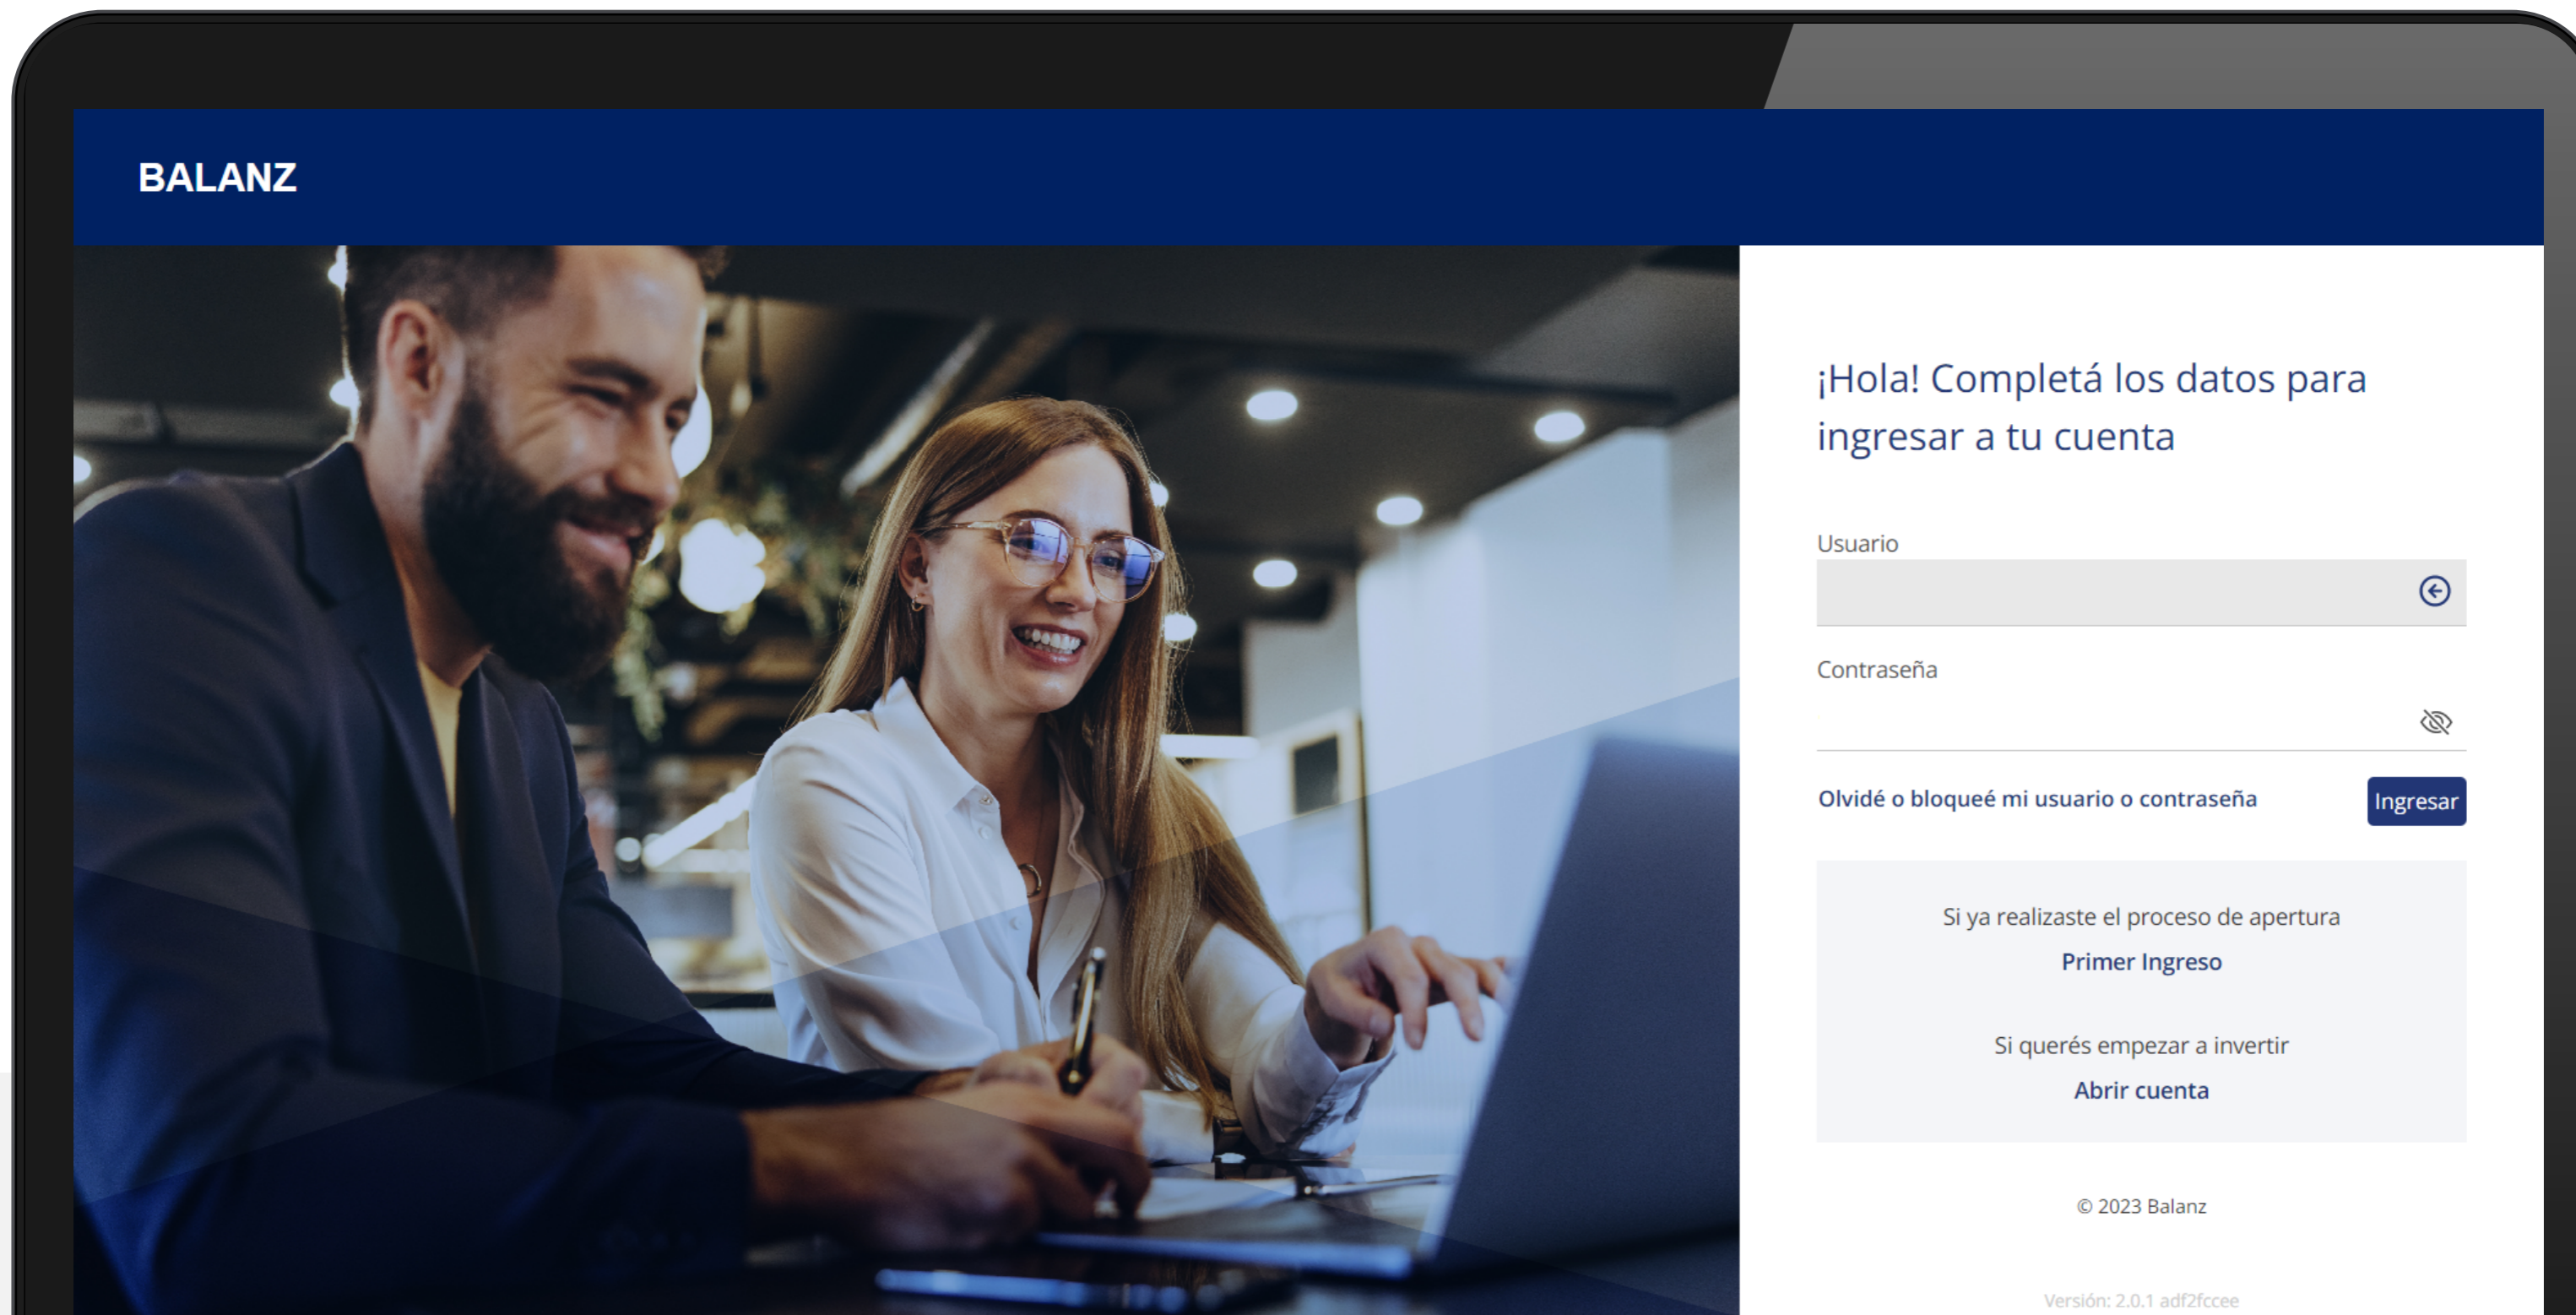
BALANZ

¡Hola! Completá los datos para ingresar a tu cuenta

Usuario

Contraseña

Olvidé o bloqueé mi usuario o contraseña

Ingresar

Si ya realizaste el proceso de apertura
Primer Ingreso

Si querés empezar a invertir
Abrir cuenta

© 2023 Balanz

Versión: 2.0.1 adf2fccee